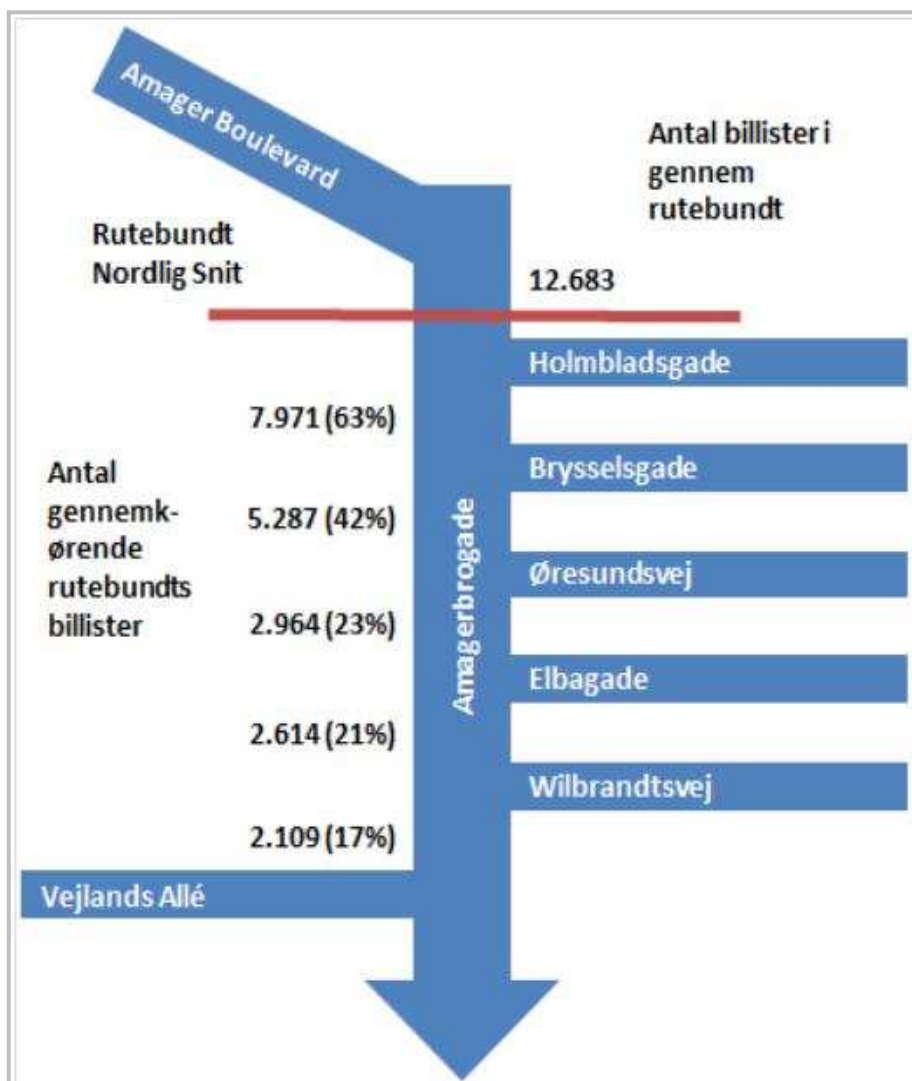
Amager Boulevard

Antal billister i gennem rutebundt

Rutebundt Nordlig Snit

12.683

Holmbladsgade

7.971 (63%)

Antal gennemkørende rutebundts billister

Brysselsgade

5.287 (42%)

Amagerbrogade

Øresundsvej

2.964 (23%)

Elbagade

2.614 (21%)

Wilbrandtsvej

2.109 (17%)

Vejlands Allé